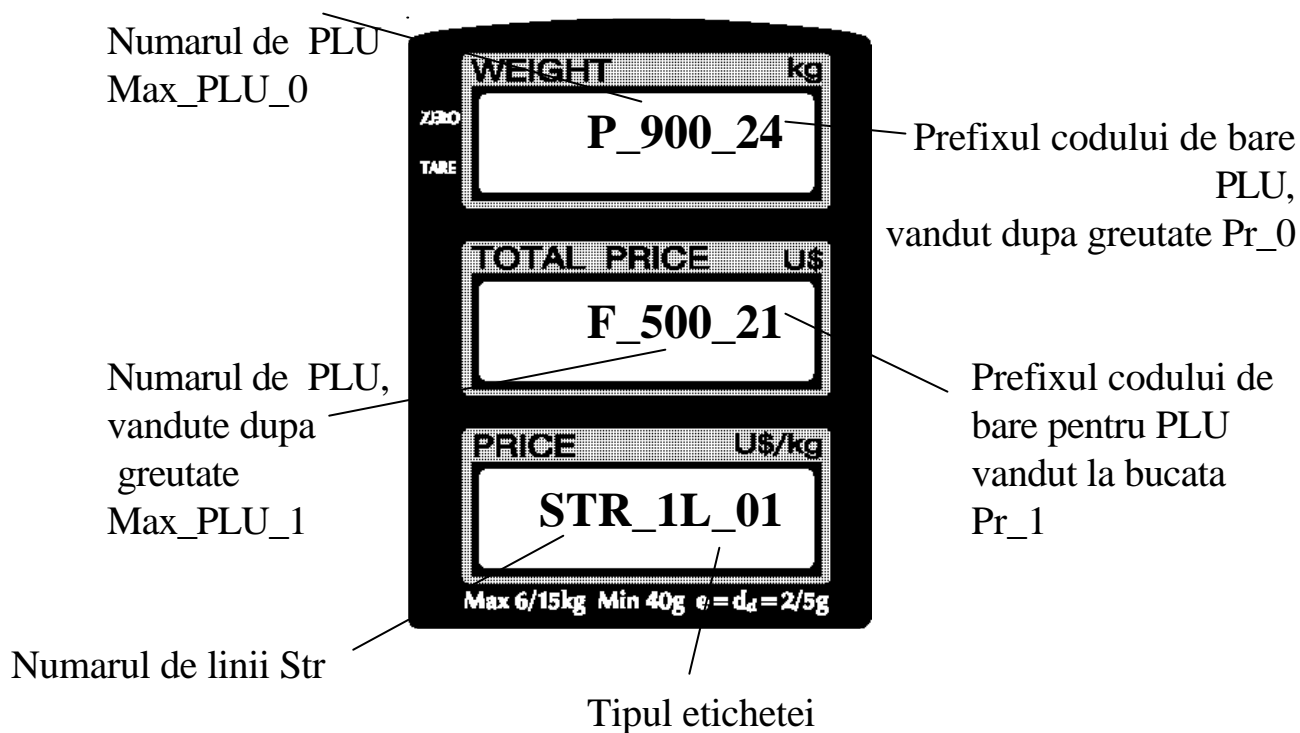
Numarul de PLU
Max_PLU_0

WEIGHT kg

ZERO

TARE

P_900_24

Prefixul codului de bare PLU, vandut dupa greutate Pr_0

TOTAL PRICE U$

F_500_21

Numarul de PLU, vandute dupa greutate Max_PLU_1

Prefixul codului de bare pentru PLU vandut la bucata Pr_1

PRICE U$/kg

STR_1L_01

Max 6/15kg Min 40g $e_i = d_d = 2/5g$

Numarul de linii Str

Tipul etichetei